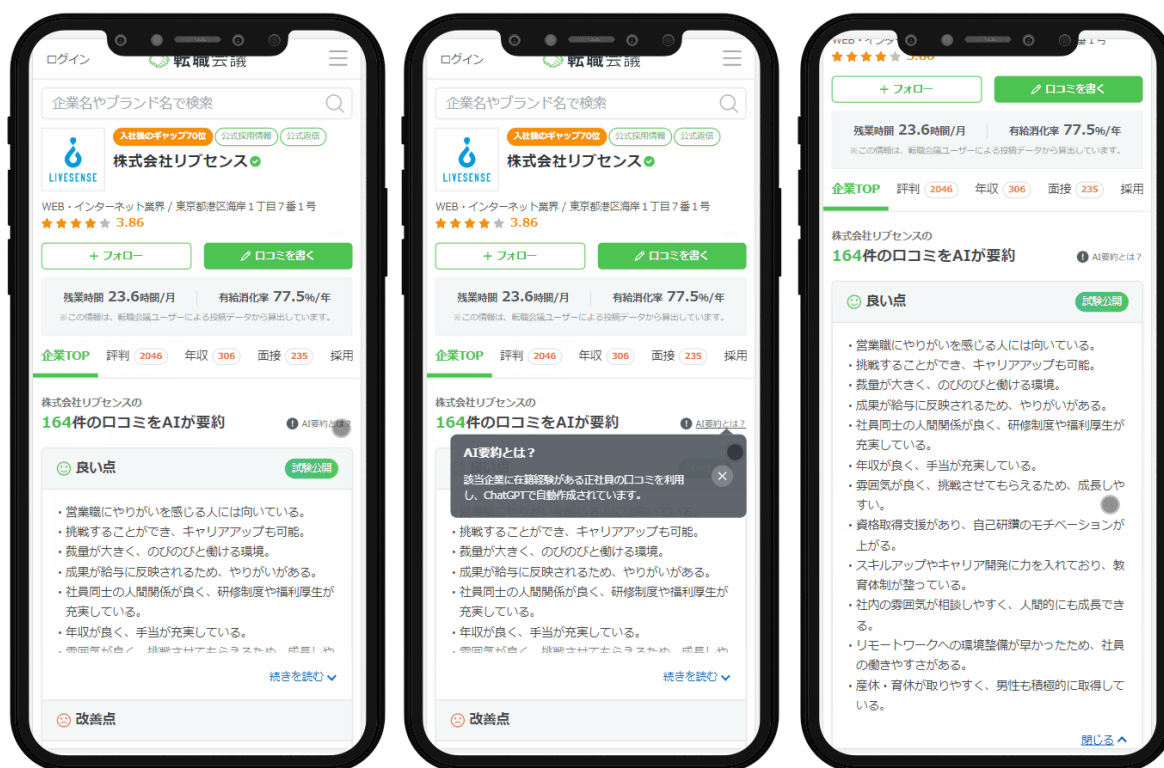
ログイン 転職会議

企業名やブランド名で検索

入社後のギャップ70位 公式採用情報 公式返信

株式会社リブセンス

LIVESENSE

WEB・インターネット業界 / 東京都港区海岸１丁目７番１号

3.86

＋ フォロー

口コミを書く

残業時間 23.6時間/月 有給消化率 77.5%/年

※この情報は、転職会議ユーザーによる投稿データから算出しています。

企業TOP 評判 2046 年収 306 面接 235 採用

株式会社リブセンスの

164件の口コミをAIが要約

AI要約とは？

良い点 試験公開

・営業職にやりがいを感じる人には向いている。
・挑戦することができ、キャリアアップも可能。
・裁量が大きく、のびのびと働ける環境。
・成果が給与に反映されるため、やりがいがある。
・社員同士の人間関係が良く、研修制度や福利厚生が充実している。
・年収が良く、手当が充実している。
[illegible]

続きを読む

改善点

ログイン 転職会議

企業名やブランド名で検索

入社後のギャップ70位 公式採用情報 公式返信

株式会社リブセンス

LIVESENSE

WEB・インターネット業界 / 東京都港区海岸１丁目７番１号

3.86

＋ フォロー

口コミを書く

残業時間 23.6時間/月 有給消化率 77.5%/年

※この情報は、転職会議ユーザーによる投稿データから算出しています。

企業TOP 評判 2046 年収 306 面接 235 採用

株式会社リブセンスの

164件の口コミをAIが要約

AI要約とは？

AI要約とは？

該当企業に在籍経験がある正社員の口コミを利用し、ChatGPTで自動作成されています。

・挑戦することができ、キャリアアップも可能。
・裁量が大きく、のびのびと働ける環境。
・成果が給与に反映されるため、やりがいがある。
・社員同士の人間関係が良く、研修制度や福利厚生が充実している。
・年収が良く、手当が充実している。
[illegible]

続きを読む

改善点

3.86

＋ フォロー

口コミを書く

残業時間 23.6時間/月 有給消化率 77.5%/年

※この情報は、転職会議ユーザーによる投稿データから算出しています。

企業TOP 評判 2046 年収 306 面接 235 採用

株式会社リブセンスの

164件の口コミをAIが要約

AI要約とは？

良い点 試験公開

・営業職にやりがいを感じる人には向いている。
・挑戦することができ、キャリアアップも可能。
・裁量が大きく、のびのびと働ける環境。
・成果が給与に反映されるため、やりがいがある。
・社員同士の人間関係が良く、研修制度や福利厚生が充実している。
・年収が良く、手当が充実している。
・雰囲気が良く、挑戦させてもらえるため、成長しやすい。
・資格取得支援があり、自己研鑽のモチベーションが上がる。
・スキルアップやキャリア開発に力を入れており、教育体制が整っている。
・社内の雰囲気が相談しやすく、人間的にも成長できる。
・リモートワークへの環境整備が早かったため、社員の働きやすさがある。
・産休・育休が取りやすく、男性も積極的に取得している。

閉じる